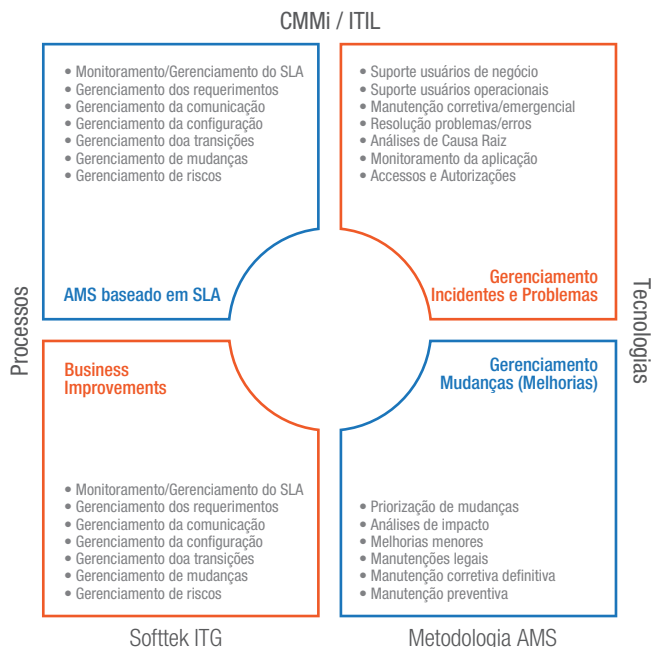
CMMi / ITIL

• Monitoramento/Gerenciamento do SLA
• Gerenciamento dos requerimentos
• Gerenciamento da comunicação
• Gerenciamento da configuração
• Gerenciamento doa transições
• Gerenciamento de mudanças
• Gerenciamento de riscos

AMS baseado em SLA

• Suporte usuários de negócio
• Suporte usuários operacionais
• Manutenção corretiva/emergencial
• Resolução problemas/erros
• Análises de Causa Raiz
• Monitoramento da aplicação
• Accessos e Autorizações

Gerenciamento Incidentes e Problemas

Processos

Tecnologias

Business Improvements

• Monitoramento/Gerenciamento do SLA
• Gerenciamento dos requerimentos
• Gerenciamento da comunicação
• Gerenciamento da configuração
• Gerenciamento doa transições
• Gerenciamento de mudanças
• Gerenciamento de riscos

Gerenciamento Mudanças (Melhorias)

• Priorização de mudanças
• Análises de impacto
• Melhorias menores
• Manutenções legais
• Manutenção corretiva definitiva
• Manutenção preventiva

Softtek ITG

Metodologia AMS